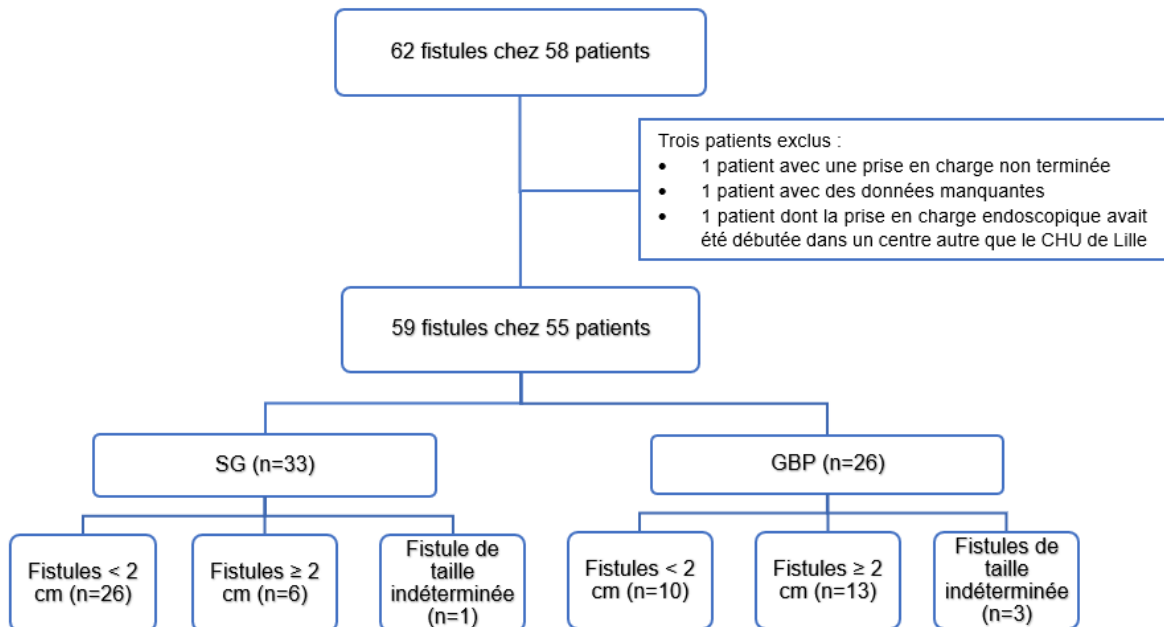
62 fistules chez 58 patients

Trois patients exclus :
- 1 patient avec une prise en charge non terminée
- 1 patient avec des données manquantes
- 1 patient dont la prise en charge endoscopique avait été débutée dans un centre autre que le CHU de Lille

59 fistules chez 55 patients

SG (n=33)

GBP (n=26)

Fistules < 2 cm (n=26)

Fistules ≥ 2 cm (n=6)

Fistule de taille indéterminée (n=1)

Fistules < 2 cm (n=10)

Fistules ≥ 2 cm (n=13)

Fistules de taille indéterminée (n=3)